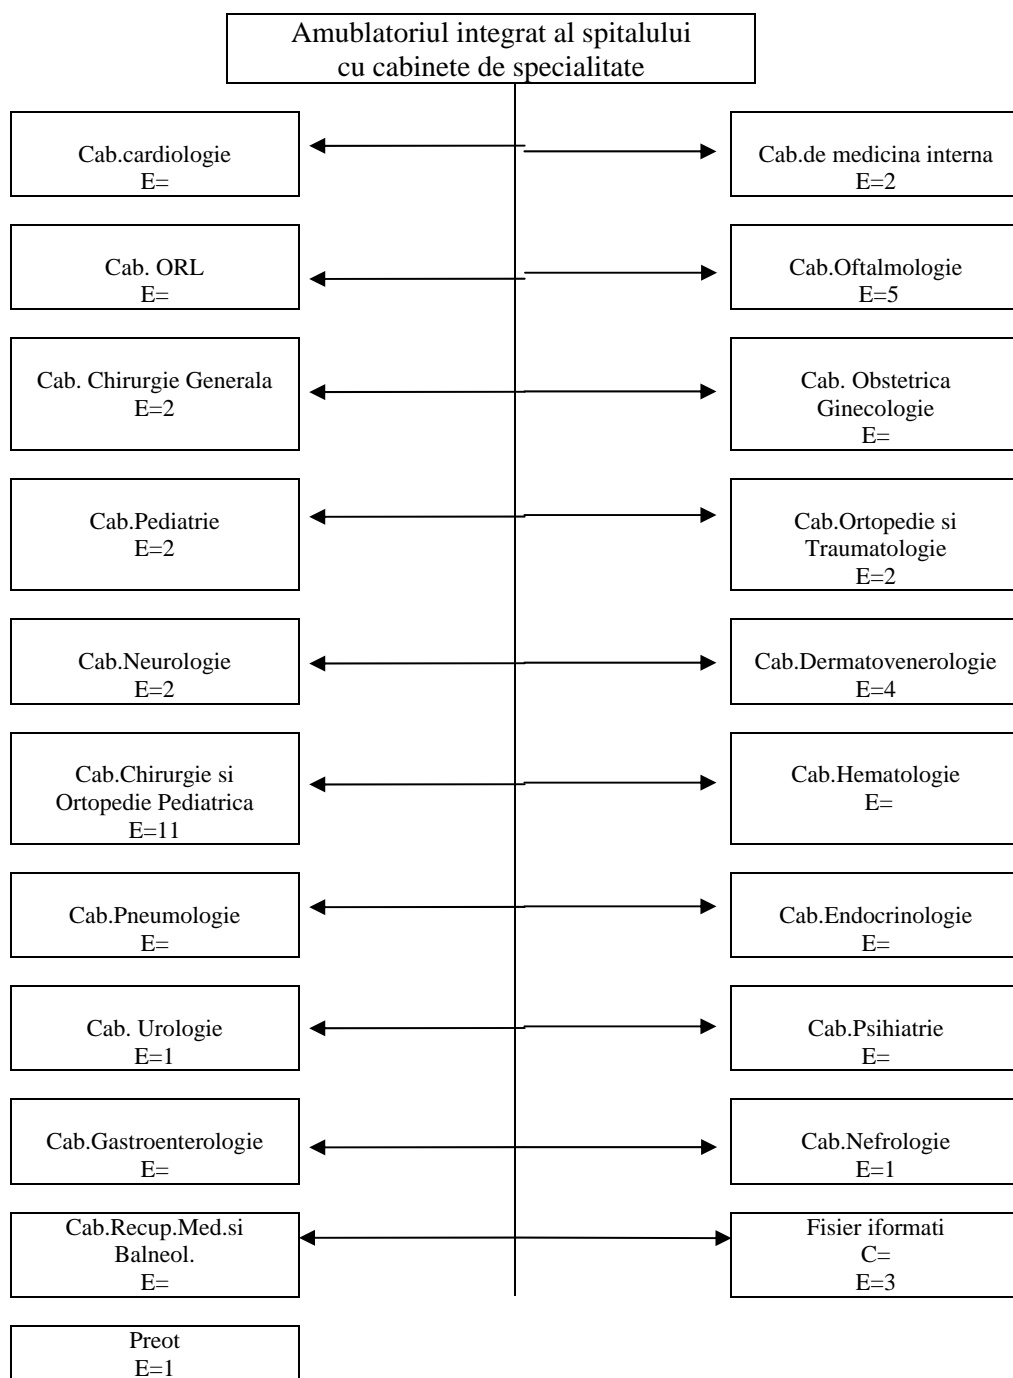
Amublatoriul integrat al spitalului cu cabinete de specialitate

Cab.cardiologie
E=

Cab.de medicina interna
E=2

Cab. ORL
E=

Cab.Oftalmologie
E=5

Cab. Chirurgie Generala
E=2

Cab. Obstetrica Ginecologie
E=

Cab.Pediatrie
E=2

Cab.Ortopedie si Traumatologie
E=2

Cab.Neurologie
E=2

Cab.Dermatovenerologie
E=4

Cab.Chirurgie si Ortopedie Pediatrica
E=11

Cab.Hematologie
E=

Cab.Pneumologie
E=

Cab.Endocrinologie
E=

Cab. Urologie
E=1

Cab.Psihiatrie
E=

Cab.Gastroenterologie
E=

Cab.Nefrologie
E=1

Cab.Recup.Med.si Balneol.
E=

Fisier iformati
C=
E=3

Preot
E=1